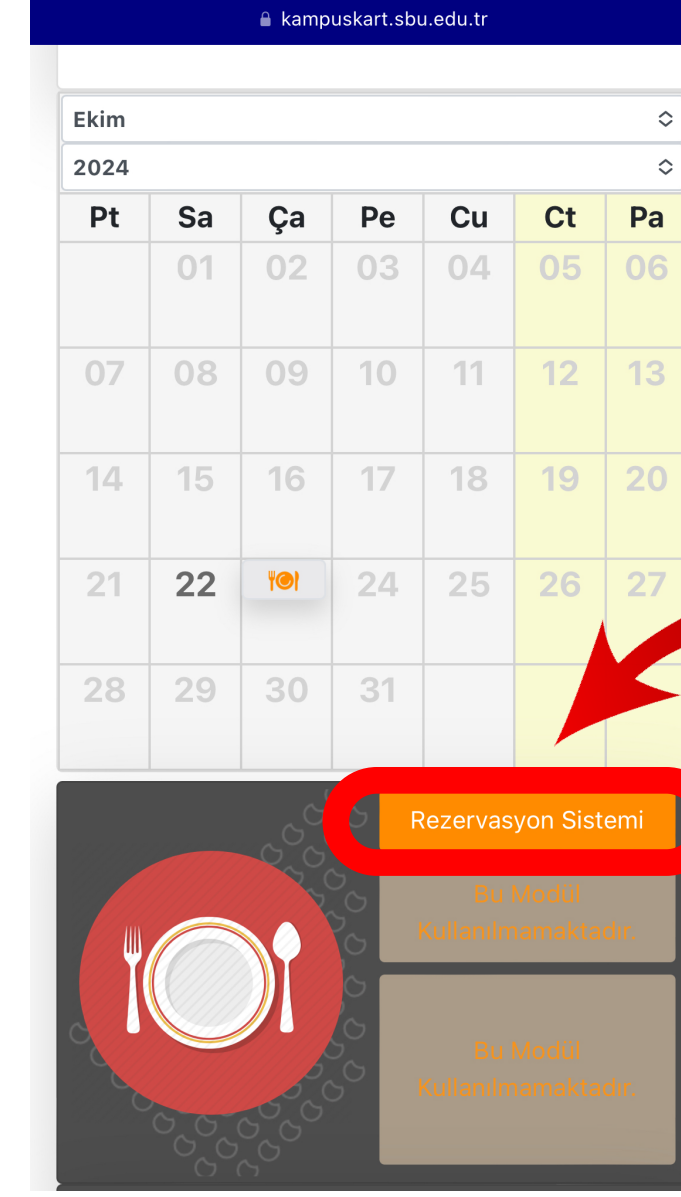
kampuskart.sbu.edu.tr

Ekim

2024

| Pt | Sa | Ça | Pe | Cu | Ct | Pa |
|---|---|---|---|---|---|---|
| | 01 | 02 | 03 | 04 | 05 | 06 |
| 07 | 08 | 09 | 10 | 11 | 12 | 13 |
| 14 | 15 | 16 | 17 | 18 | 19 | 20 |
| 21 | 22 | | 24 | 25 | 26 | 27 |
| 28 | 29 | 30 | 31 | | | |

Rezervasyon Sistemi

Bu Modül Kullanılmamaktadır.

Bu Modül Kullanılmamaktadır.